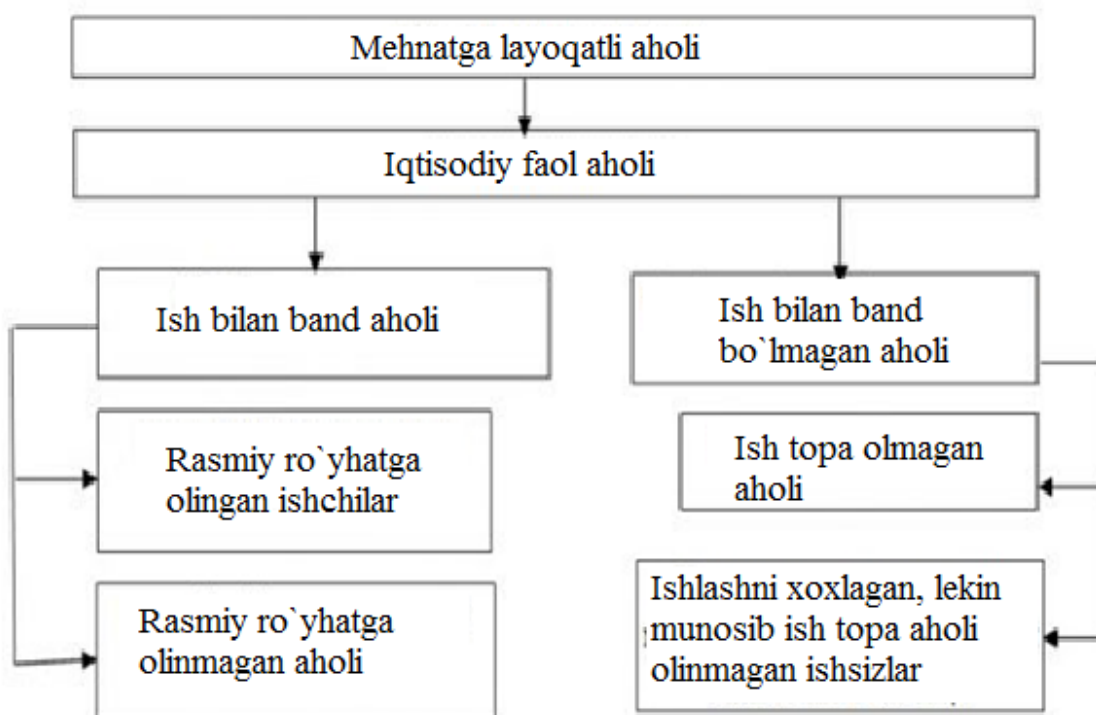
Mehnatga layoqatli aholi

Iqtisodiy faol aholi

Ish bilan band aholi

Ish bilan band bo`lmagan aholi

Rasmiy ro`yhatga olingan ishchilar

Ish topa olmagan aholi

Rasmiy ro`yhatga olinmagan aholi

Ishlashni xoxlagan, lekin munosib ish topa aholi olinmagan ishsizlar